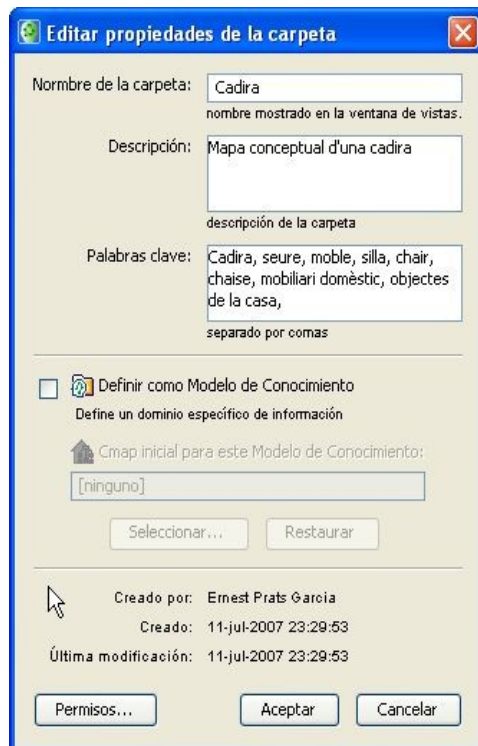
Editar propiedades de la carpeta

Nombre de la carpeta: Cadira
nombre mostrado en la ventana de vistas.

Descripción: Mapa conceptual d'una cadira
descripción de la carpeta

Palabras clave: Cadira, seure, moble, silla, chair, chaise, mobiliari domèstic, objectes de la casa,
separado por comas

Definir como Modelo de Conocimiento
Define un dominio específico de información

Cmap inicial para este Modelo de Conocimiento:
[ninguno]

Seleccionar... Restaurar

Creado por: Ernest Prats Garcia
Creado: 11-jul-2007 23:29:53
Última modificación: 11-jul-2007 23:29:53

Permisos... Aceptar Cancelar